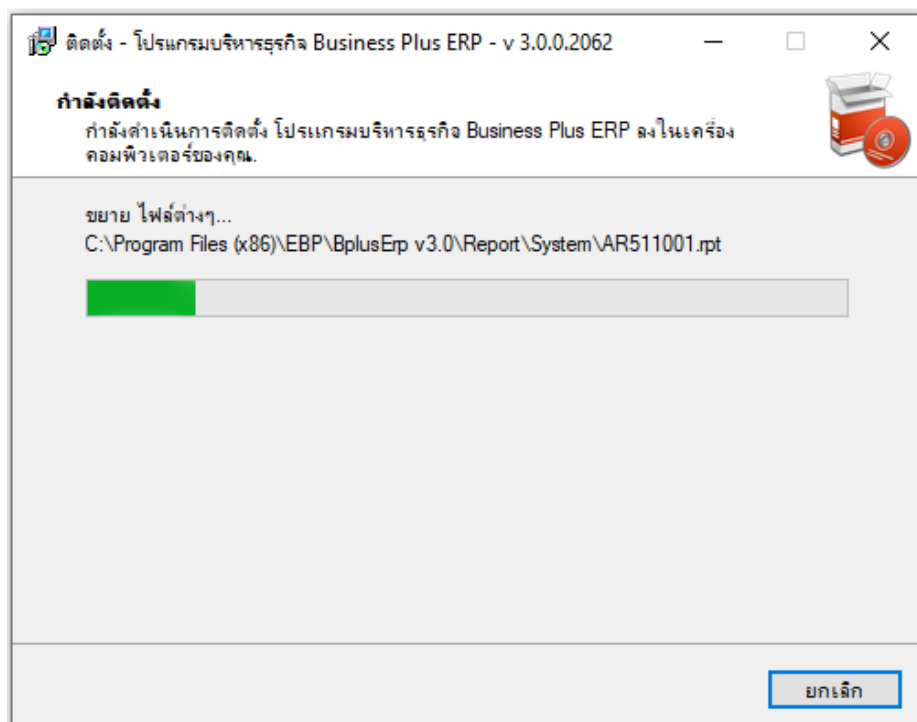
ติดตั้ง - โปรแกรมบริหารธุรกิจ Business Plus ERP - v 3.0.0.2062

กำลังติดตั้ง

กำลังดำเนินการติดตั้ง โปรแกรมบริหารธุรกิจ Business Plus ERP ลงในเครื่องคอมพิวเตอร์ของคุณ.

ขยาย ไฟล์ต่างๆ...

C:\Program Files (x86)\EBP\BplusErp v3.0\Report\System\AR511001.rpt

ยกเลิก